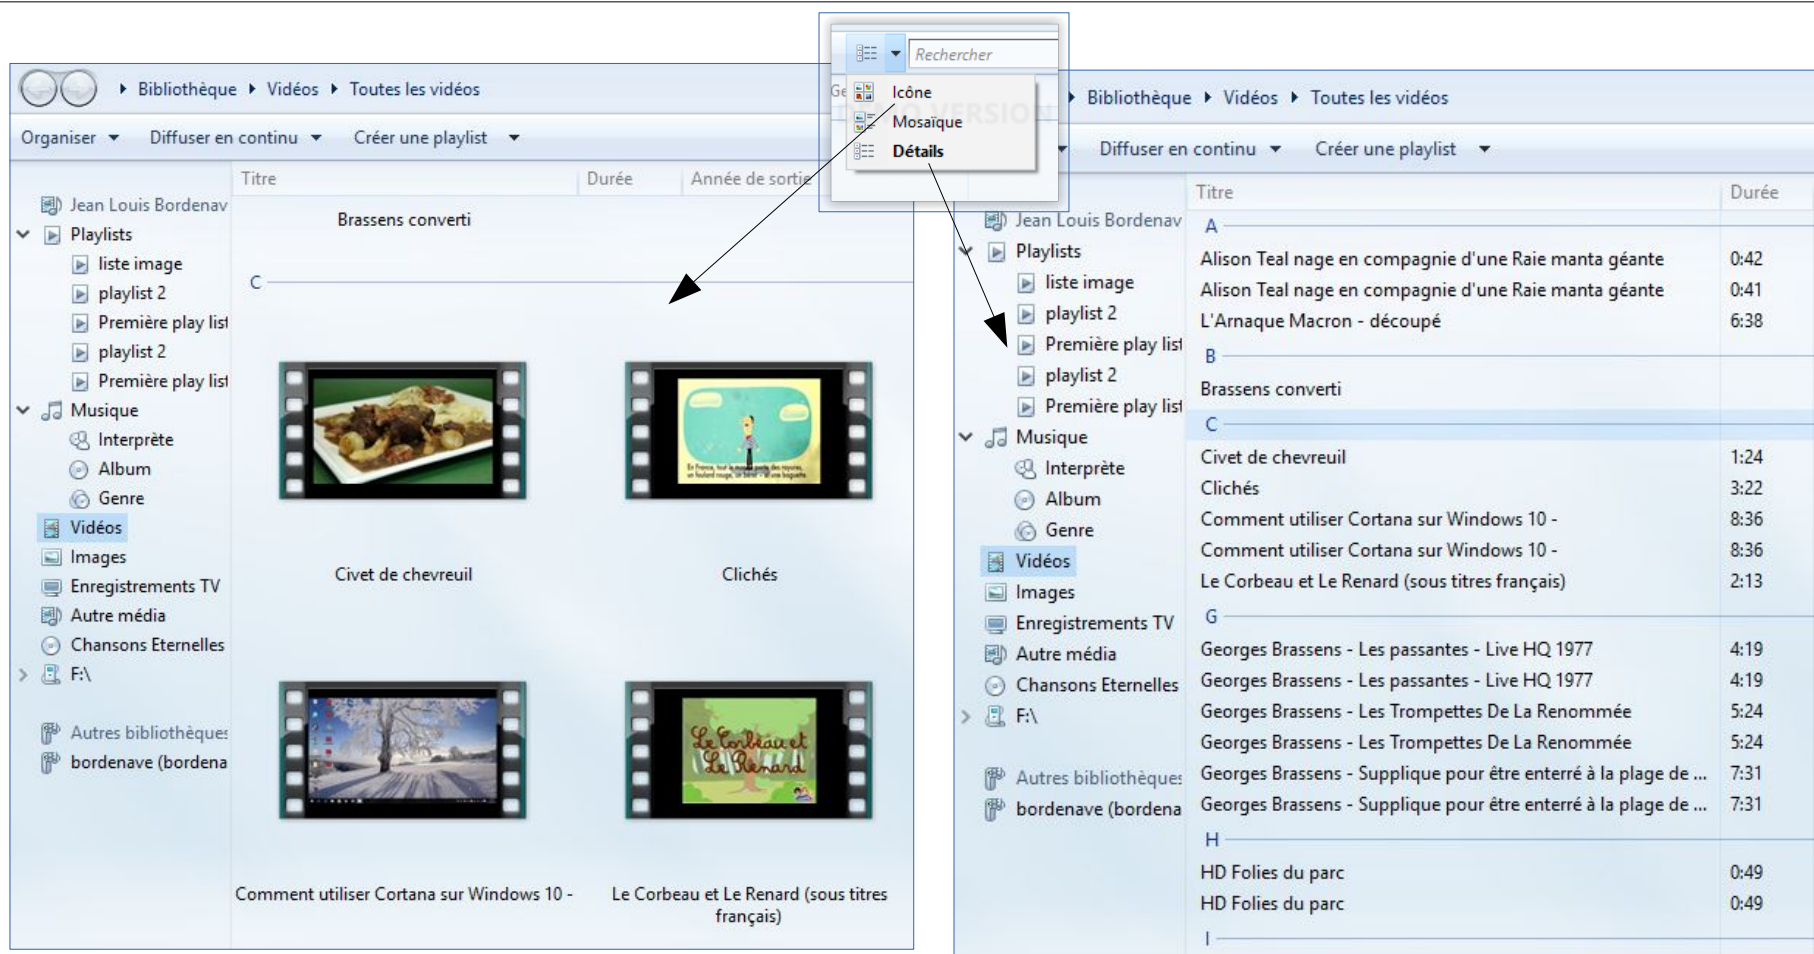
Bibliothèque ▸ Vidéos ▸ Toutes les vidéos

Organiser ▾ Diffuser en continu ▾ Créer une playlist ▾

Jean Louis Bordenav
Playlists
liste image
playlist 2
Première play list
playlist 2
Première play list
Musique
Interprète
Album
Genre
Vidéos
Images
Enregistrements TV
Autre média
Chansons Eternelles
F:\
Autres bibliothèques
bordenave (bordena

| Titre | Durée | Année de sortie |
|---|---|---|

Brassens converti

C

Civet de chevreuil

Clichés

Comment utiliser Cortana sur Windows 10 -

Le Corbeau et Le Renard (sous titres français)

Rechercher

Ge

Icône
Mosaïque
Détails

Bibliothèque ▸ Vidéos ▸ Toutes les vidéos

Diffuser en continu ▾ Créer une playlist ▾

Jean Louis Bordenav
Playlists
liste image
playlist 2
Première play list
playlist 2
Première play list
Musique
Interprète
Album
Genre
Vidéos
Images
Enregistrements TV
Autre média
Chansons Eternelles
F:\
Autres bibliothèques
bordenave (bordena

| Titre | Durée |
|---|---|
| A | |
| Alison Teal nage en compagnie d'une Raie manta géante | 0:42 |
| Alison Teal nage en compagnie d'une Raie manta géante | 0:41 |
| L'Arnaque Macron - découpé | 6:38 |
| B | |
| Brassens converti | |
| C | |
| Civet de chevreuil | 1:24 |
| Clichés | 3:22 |
| Comment utiliser Cortana sur Windows 10 - | 8:36 |
| Comment utiliser Cortana sur Windows 10 - | 8:36 |
| Le Corbeau et Le Renard (sous titres français) | 2:13 |
| G | |
| Georges Brassens - Les passantes - Live HQ 1977 | 4:19 |
| Georges Brassens - Les passantes - Live HQ 1977 | 4:19 |
| Georges Brassens - Les Trompettes De La Renommée | 5:24 |
| Georges Brassens - Les Trompettes De La Renommée | 5:24 |
| Georges Brassens - Supplique pour être enterré à la plage de ... | 7:31 |
| Georges Brassens - Supplique pour être enterré à la plage de ... | 7:31 |
| H | |
| HD Folies du parc | 0:49 |
| HD Folies du parc | 0:49 |
| I | |